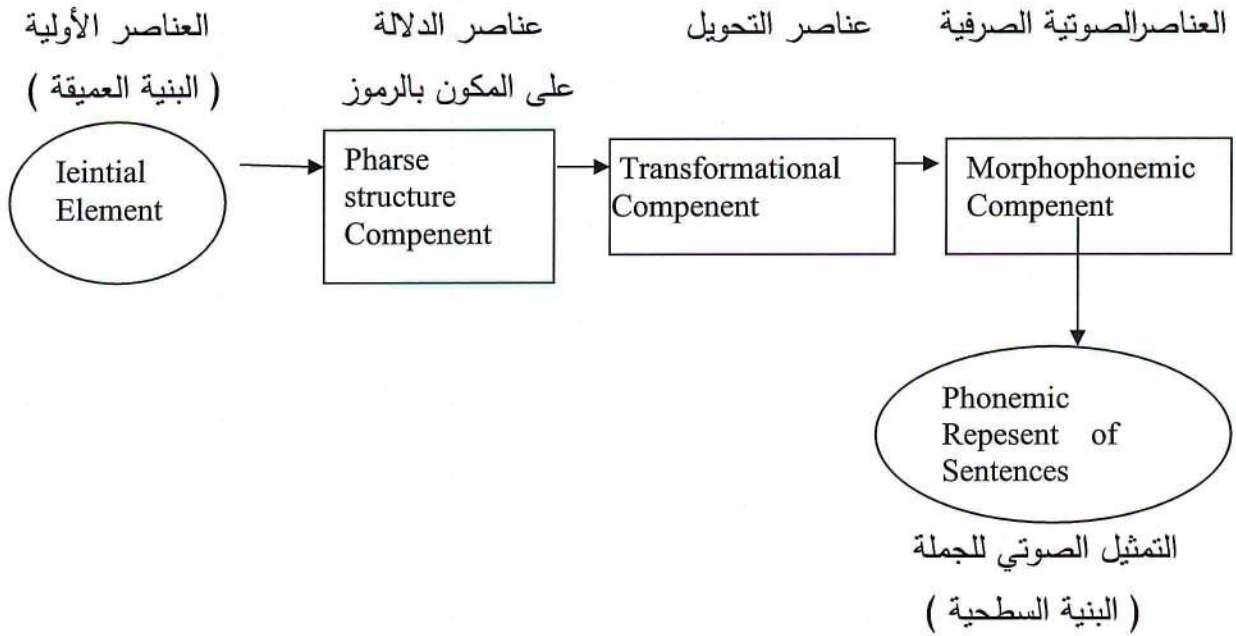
العناصر الأولية
( البنية العميقة )

عناصر الدلالة
على المكون بالرموز

عناصر التحويل

العناصرالصوتية الصرفية

Ieintial Element

Pharse structure Compenent

Transformational Compenent

Morphophonemic Compenent

Phonemic Repesent of Sentences

التمثيل الصوتي للجملة
( البنية السطحية )